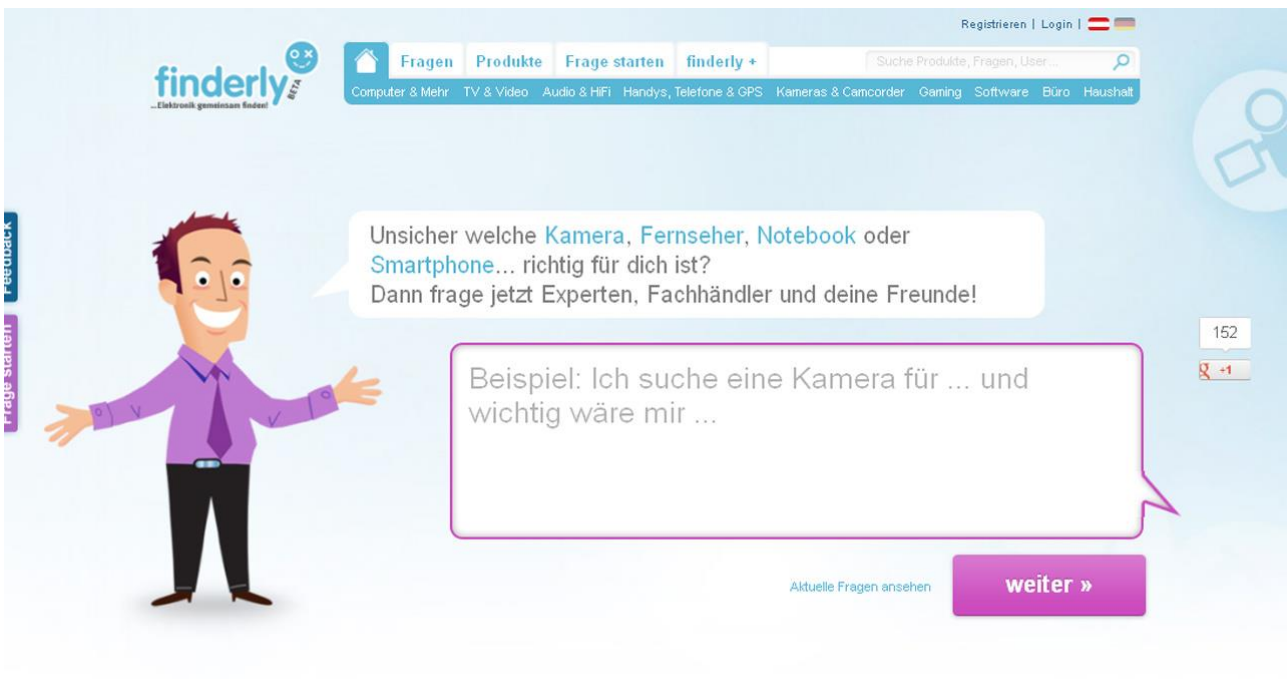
Registrieren | Login |

finderly BETA
...Elektronik gemeinsam finden!

Fragen Produkte Frage starten finderly +

Suche Produkte, Fragen, User...

Computer & Mehr TV & Video Audio & HiFi Handys, Telefone & GPS Kameras & Camcorder Gaming Software Büro Haushalt

Feedback

Frage starten

Unsicher welche Kamera, Fernseher, Notebook oder Smartphone... richtig für dich ist?
Dann frage jetzt Experten, Fachhändler und deine Freunde!

152

+1

Beispiel: Ich suche eine Kamera für ... und wichtig wäre mir ...

Aktuelle Fragen ansehen

weiter »